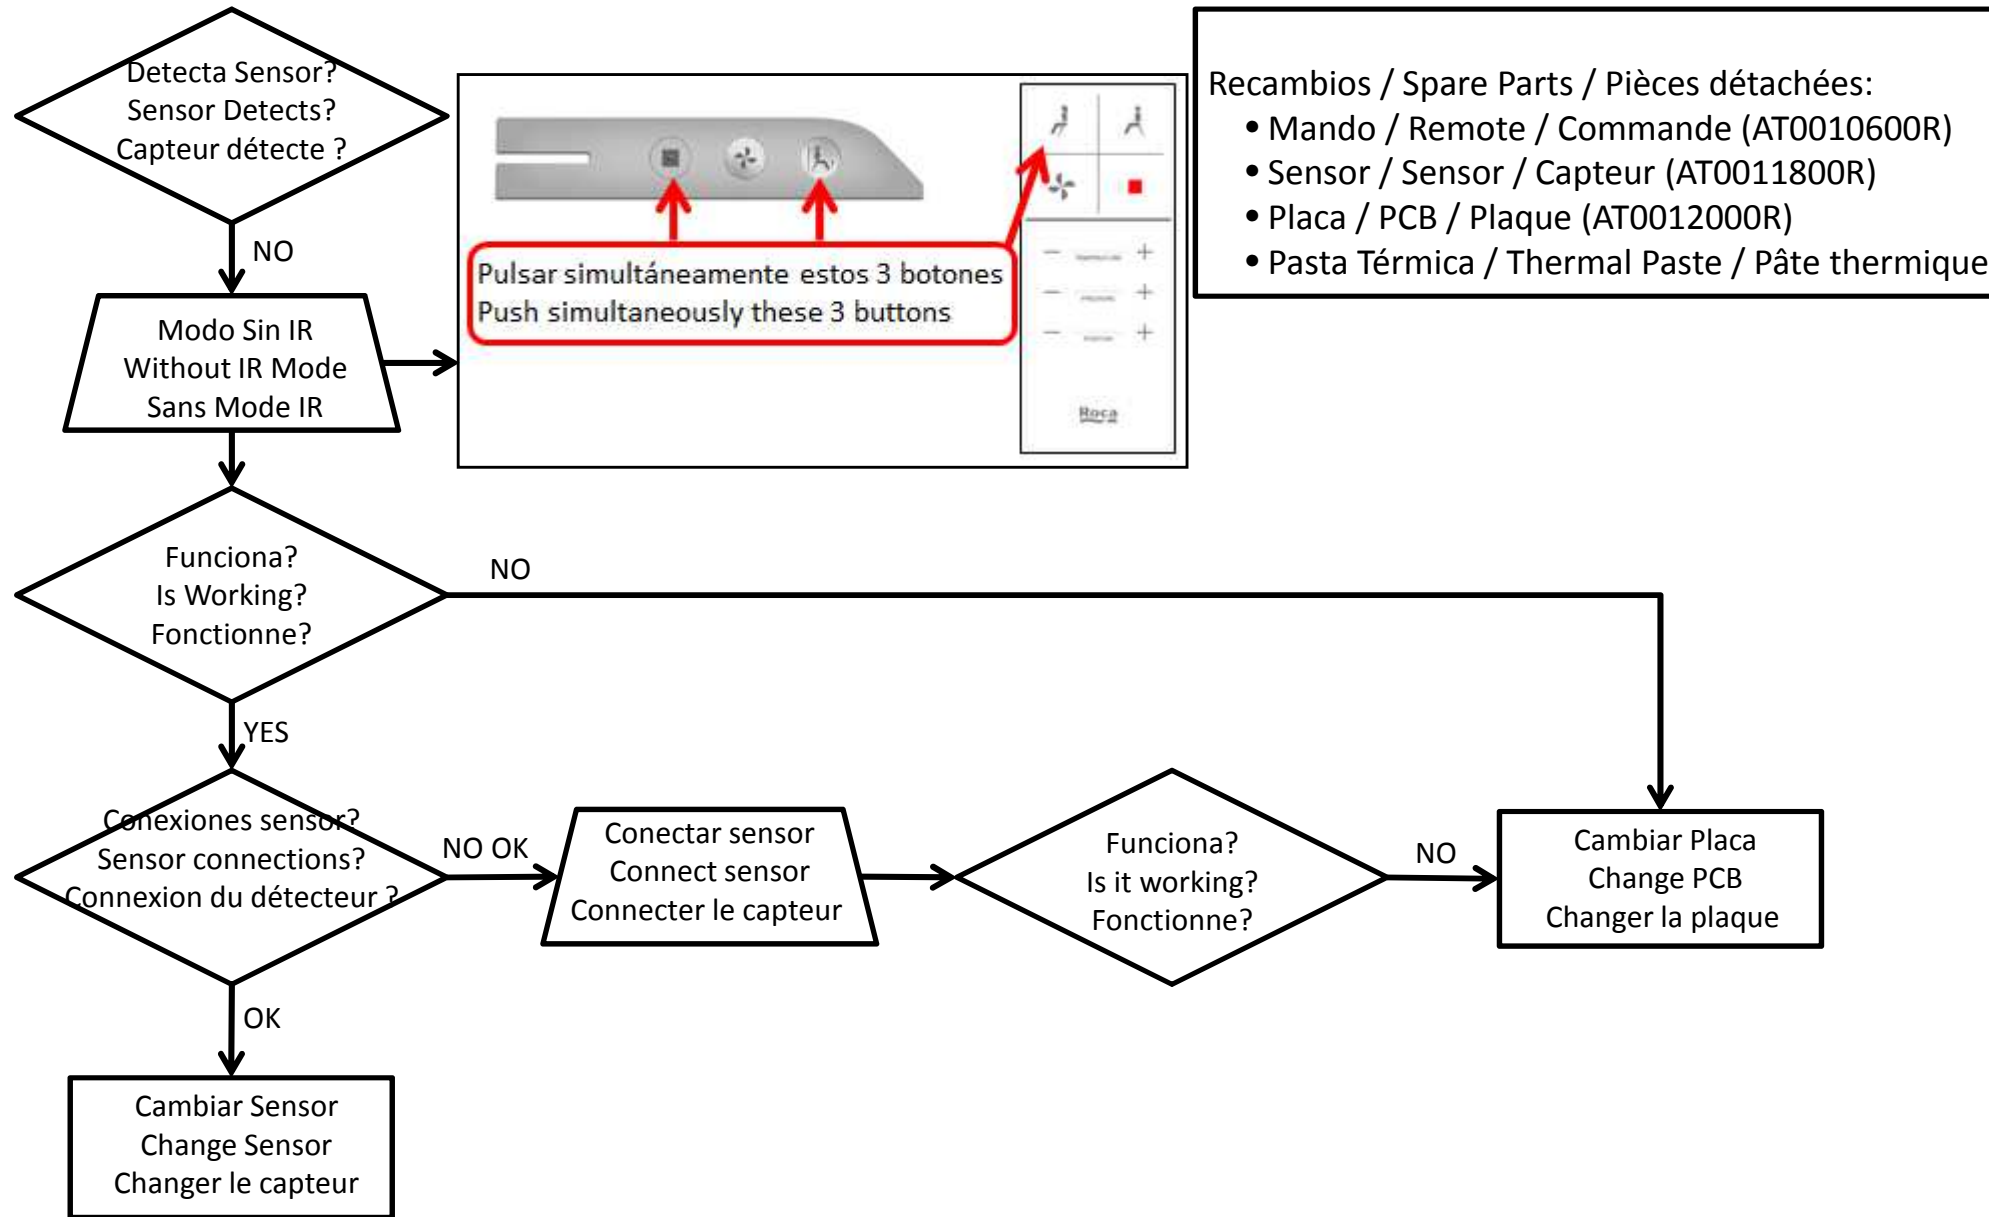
Detecta Sensor?
Sensor Detects?
Capteur détecte ?

NO

Modo Sin IR
Without IR Mode
Sans Mode IR

Pulsar simultáneamente estos 3 botones
Push simultaneously these 3 buttons

Roca

Recambios / Spare Parts / Pièces détachées:
• Mando / Remote / Commande (AT0010600R)
• Sensor / Sensor / Capteur (AT0011800R)
• Placa / PCB / Plaque (AT0012000R)
• Pasta Térmica / Thermal Paste / Pâte thermique

Funciona?
Is Working?
Fonctionne?

NO

YES

Conexiones sensor?
Sensor connections?
Connexion du détecteur ?

NO OK

Conectar sensor
Connect sensor
Connecter le capteur

Funciona?
Is it working?
Fonctionne?

NO

Cambiar Placa
Change PCB
Changer la plaque

OK

Cambiar Sensor
Change Sensor
Changer le capteur